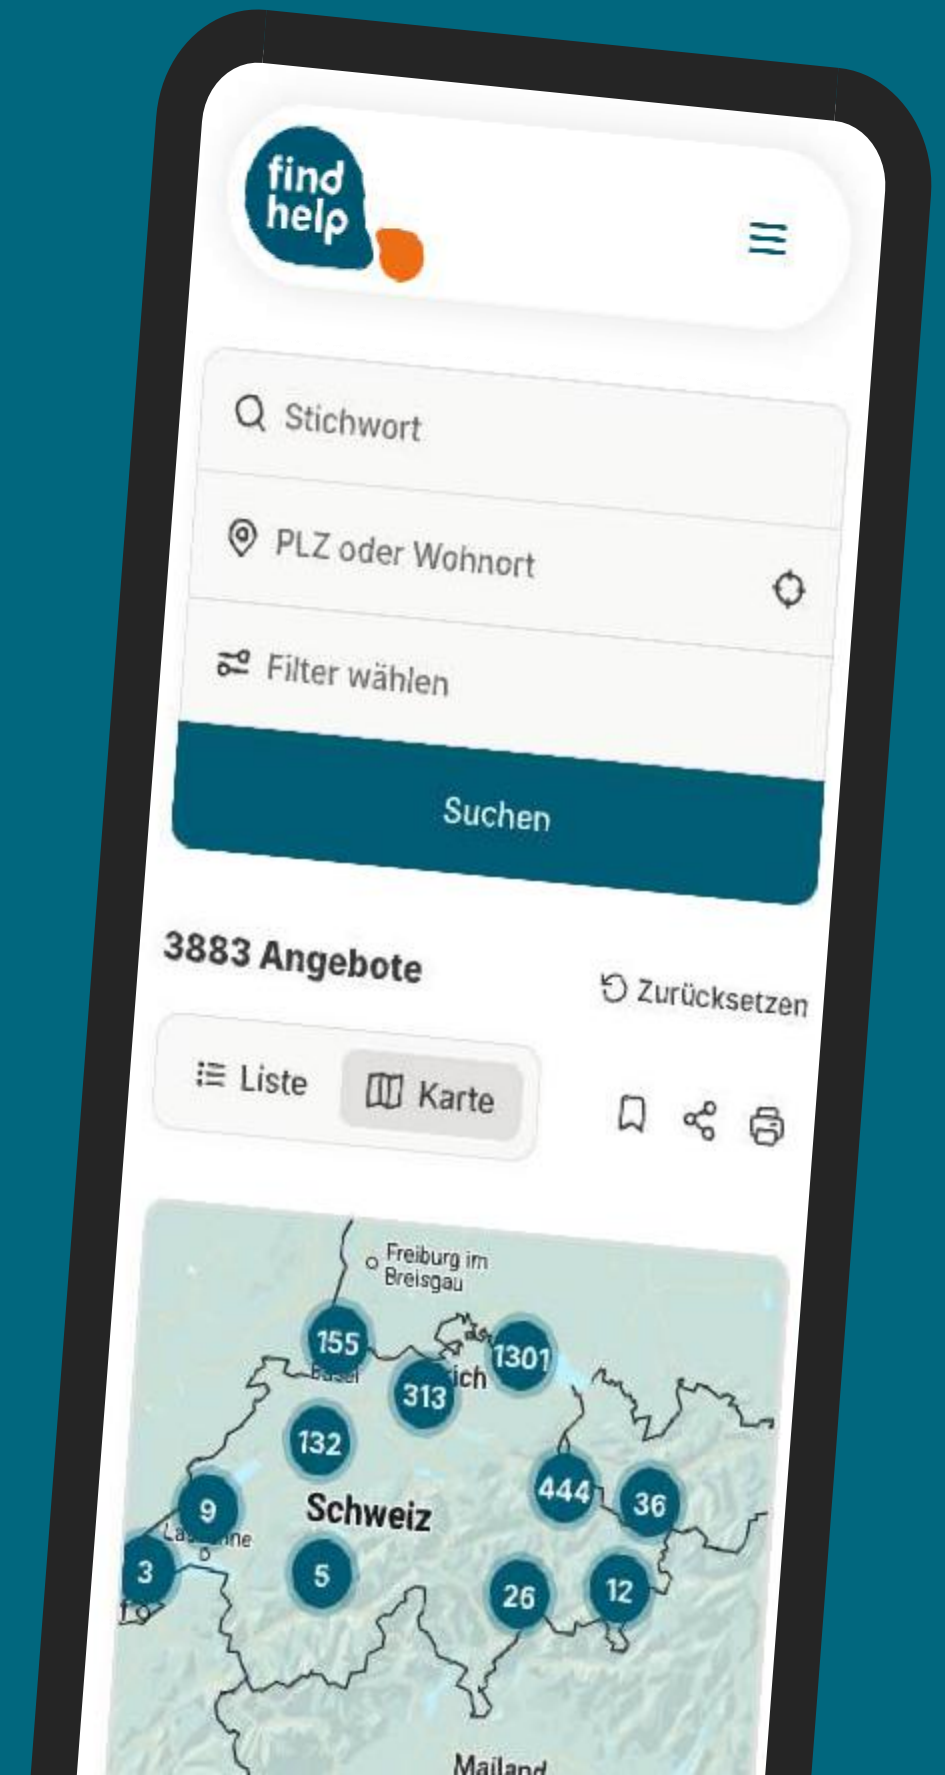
find help

Stichwort

PLZ oder Wohnort

Filter wählen

Suchen

3883 Angebote

Zurücksetzen

Liste

Karte

Freiburg im Breisgau

155

Basel

313

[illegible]ich

1301

132

9

Schweiz

444

36

La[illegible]nne

3

5

26

12

Mailand